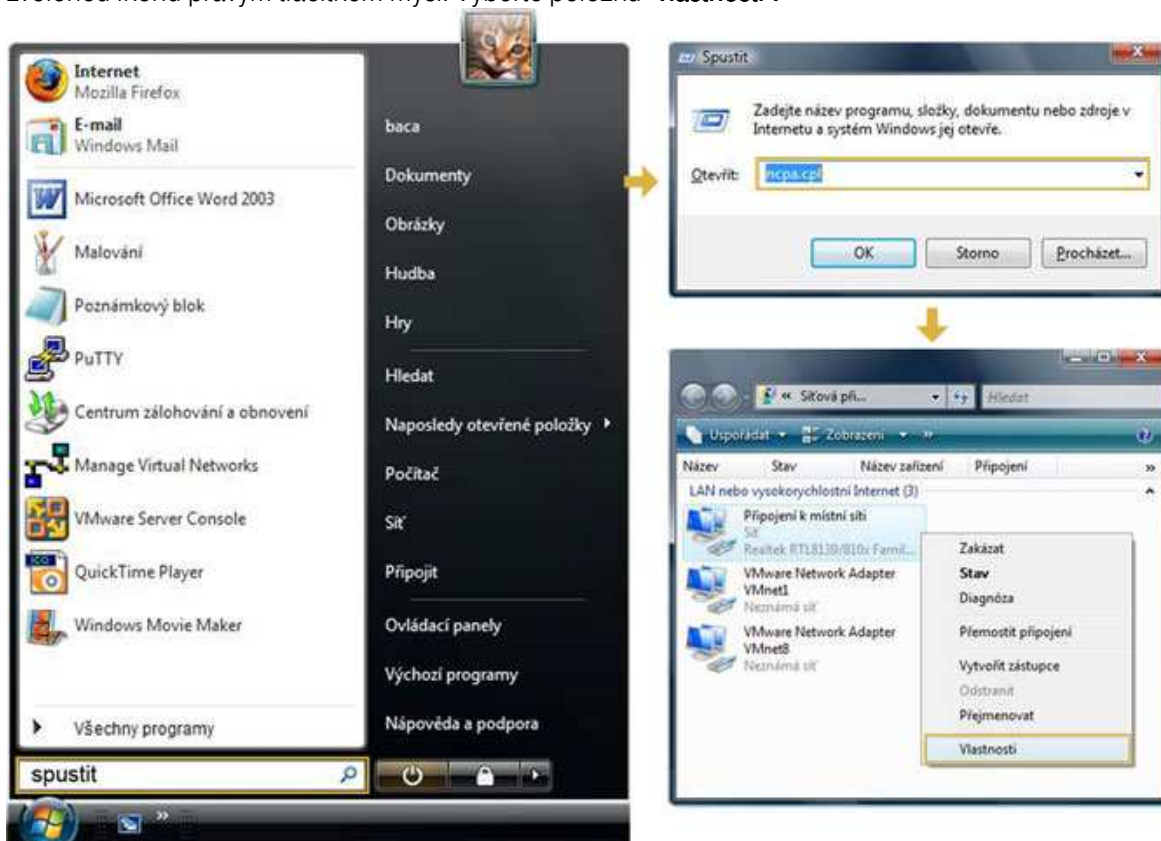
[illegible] myší vyberte položku "Vlastnosti".

Internet
Mozilla Firefox
E-mail
Windows Mail
Microsoft Office Word 2003
Malování
Poznámkový blok
PuTTY
Centrum zálohování a obnovení
Manage Virtual Networks
VMware Server Console
QuickTime Player
Windows Movie Maker
Všechny programy
spustit

baca
Dokumenty
Obrázky
Hudba
Hry
Hledat
Naposledy otevřené položky
Počítač
Síť
Připojit
Ovládací panely
Výchozí programy
Nápověda a podpora

Spustit
Zadejte název programu, složky, dokumentu nebo zdroje v Internetu a systém Windows jej otevře.
Otevřít: ncpa.cpl
OK
Storno
Procházet...

« Síťová při...
Hledat
Uspořádat
Zobrazení
Název
Stav
Název zařízení
Připojení
LAN nebo vysokorychlostní Internet (3)
Připojení k místní síti
Síť
Realtek RTL8139/810x Famil...
VMware Network Adapter VMnet1
Neznámá síť
VMware Network Adapter VMnet8
Neznámá síť

Zakázat
Stav
Diagnóza
Přemostit připojení
Vytvořit zástupce
Odstranit
Přejmenovat
Vlastnosti